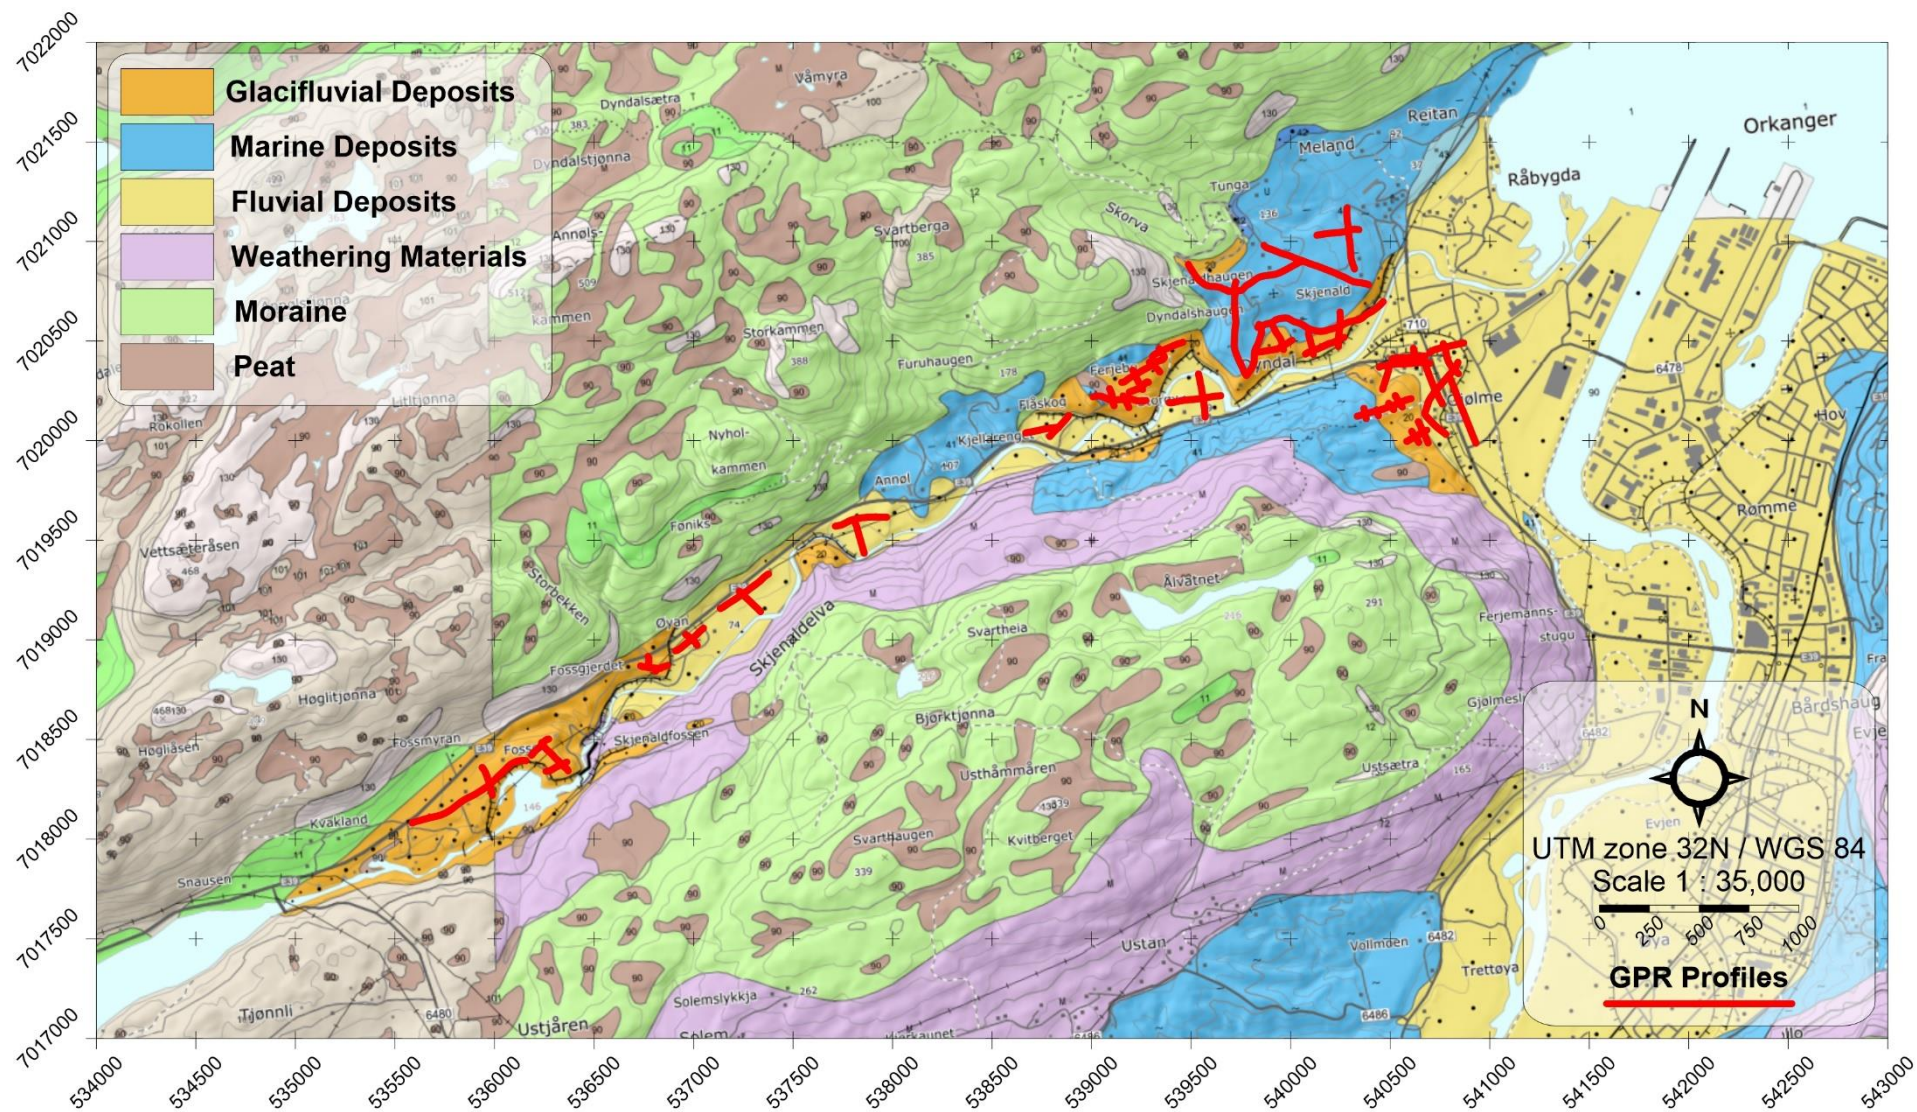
7022000
7021500
7021000
7020500
7020000
7019500
7019000
7018500
7018000
7017500
7017000

Glacifluvial Deposits
Marine Deposits
Fluvial Deposits
Weathering Materials
Moraine
Peat

Våmyra
Dyndalsætra
Dyndalstjønna
Annøls-
kammen
Storkammen
Svartberga
Skorva
Tunga
Meland
Reitan
Orkanger
Råbygda
Skjenaldhaugen
Skjenald
Dyndalshaugen
Furuhaugen
Fläskod
Ferjeb
Kjellaren
Dyndal
Gjølme
Rokollen
Litltjønna
Nyhol-
kammen
Annøl
Foniks
Vettsæteråsen
Storbekken
Øyan
Fossgjerdet
Skjenaldelva
Alvatnet
Svartheia
Ferjemanns-
stugu
Høglitjønna
Høgliåsen
Fossmyran
Fossan
Skjenaldfossen
Bjørktjønna
Usthåmmåren
Ustsætra
Gjølmesl
Bårdshaug
Evje
Hov
Rømme
Kvakland
Snausen
Svarthaugen
Kvitberget
Ustan
Vollmden
Trettøya
Evjen
Solemslykkja
Tjønnli
Ustjären
Solem
Fra

N
UTM zone 32N / WGS 84
Scale 1 : 35,000
0 250 500 750 1000
GPR Profiles

534000
534500
535000
535500
536000
536500
537000
537500
538000
538500
539000
539500
540000
540500
541000
541500
542000
542500
543000